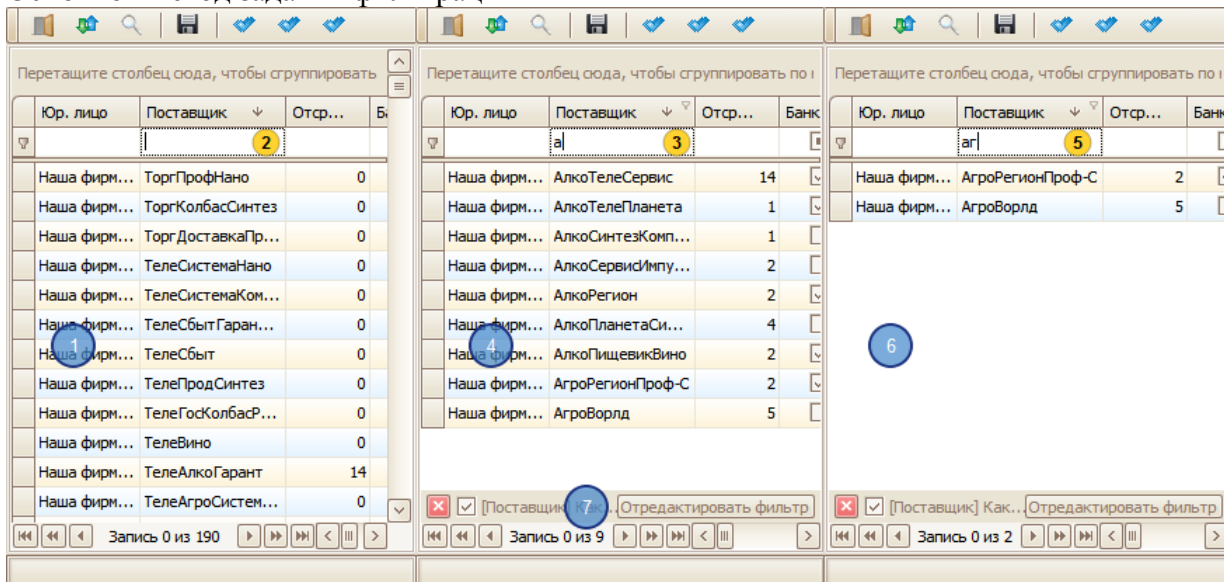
Перетащите столбец сюда, чтобы сгруппировать

| Юр. лицо | Поставщик | Отср... | Ба |
|---|---|---|---|
| | 2 | | |
| Наша фирм... | ТоргПрофНано | 0 | |
| Наша фирм... | ТоргКолбасСинтез | 0 | |
| Наша фирм... | ТоргДоставкаПр... | 0 | |
| Наша фирм... | ТелеСистемаНано | 0 | |
| Наша фирм... | ТелеСистемаКом... | 0 | |
| Наша фирм... | ТелеСбытГаран... | 0 | |
| Наша фирм... | ТелеСбыт | 0 | |
| Наша фирм... | ТелеПродСинтез | 0 | |
| Наша фирм... | ТелеГосКолбасР... | 0 | |
| Наша фирм... | ТелеВино | 0 | |
| Наша фирм... | ТелеАлкоГарант | 14 | |
| Наша фирм... | ТелеАгроСистем... | 0 | |

1

Запись 0 из 190

Перетащите столбец сюда, чтобы сгруппировать по і

| Юр. лицо | Поставщик | Отср... | Банк |
|---|---|---|---|
| | а 3 | | |
| Наша фирм... | АлкоТелеСервис | 14 | |
| Наша фирм... | АлкоТелеПланета | 1 | |
| Наша фирм... | АлкоСинтезКомп... | 1 | |
| Наша фирм... | АлкоСервисИмпу... | 2 | |
| Наша фирм... | АлкоРегион | 2 | |
| Наша фирм... | АлкоПланетаСи... | 4 | |
| Наша фирм... | АлкоПищевикВино | 2 | |
| Наша фирм... | АгроРегионПроф-С | 2 | |
| Наша фирм... | АгроВорлд | 5 | |

4

[Поставщик] Как... 7 Отредактировать фильтр

Запись 0 из 9

Перетащите столбец сюда, чтобы сгруппировать по і

| Юр. лицо | Поставщик | Отср... | Банк |
|---|---|---|---|
| | аг 5 | | |
| Наша фирм... | АгроРегионПроф-С | 2 | |
| Наша фирм... | АгроВорлд | 5 | |

6

[Поставщик] Как... Отредактировать фильтр

Запись 0 из 2